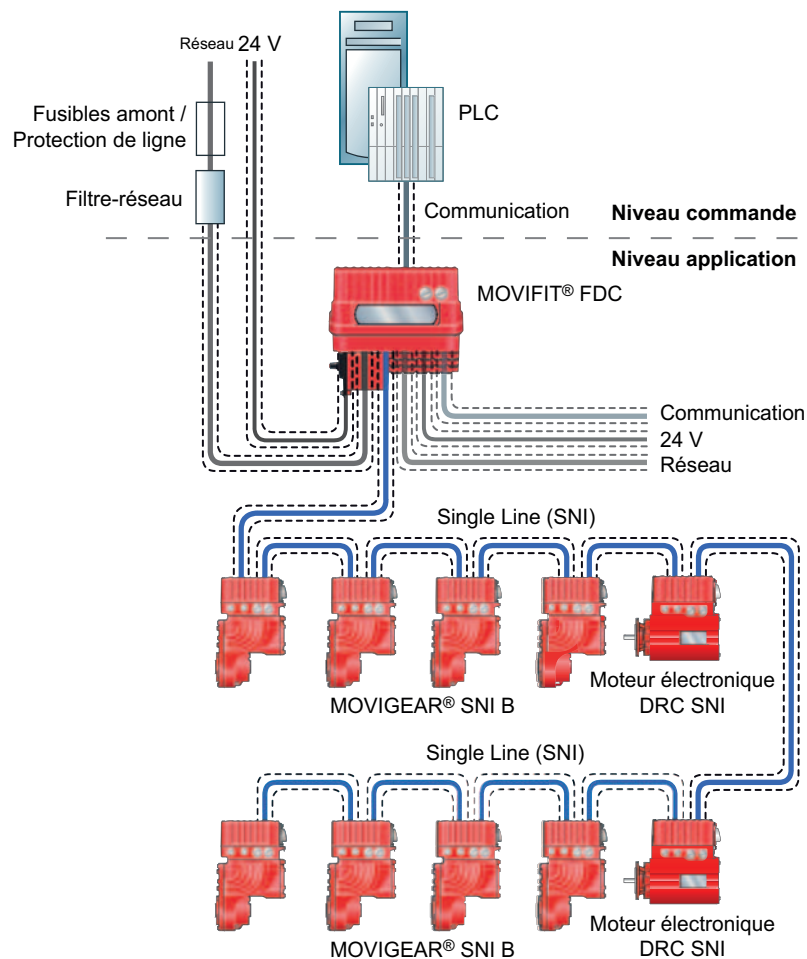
Réseau 24 V

Fusibles amont / Protection de ligne

Filtre-réseau

PLC

Communication

Niveau commande

Niveau application

MOVIFIT® FDC

Communication

24 V

Réseau

Single Line (SNI)

MOVIGEAR® SNI B

Moteur électronique DRC SNI

Single Line (SNI)

MOVIGEAR® SNI B

Moteur électronique DRC SNI